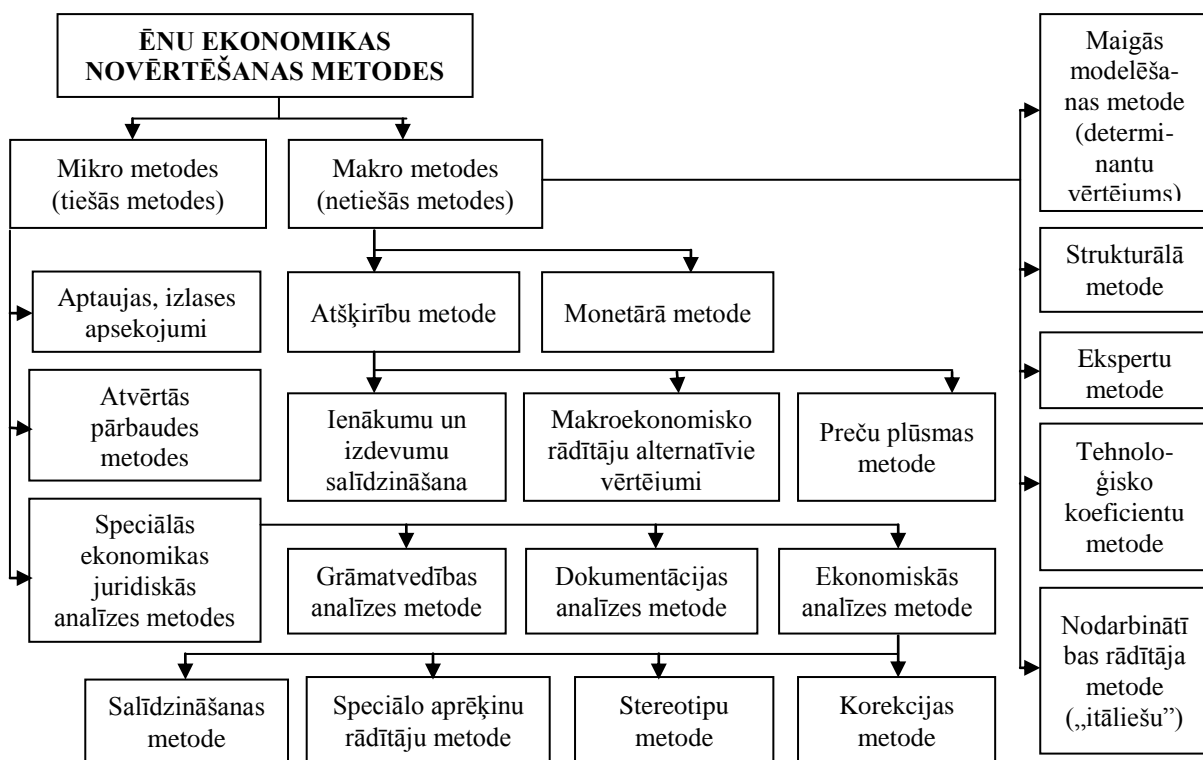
ĒNU EKONOMIKAS NOVĒRTĒŠANAS METODES

Mikro metodes (tiešās metodes)

Makro metodes (netiešās metodes)

Maigās modelēšanas metode (determinantu vērtējums)

Strukturālā metode

Ekspertu metode

Tehnoloģisko koeficientu metode

Nodarbinātības rādītāja metode („itāliešu")

Aptaujas, izlases apsekojumi

Atvērtās pārbaudes metodes

Speciālās ekonomikas juridiskās analīzes metodes

Atšķirību metode

Monetārā metode

Ienākumu un izdevumu salīdzināšana

Makroekonomisko rādītāju alternatīvie vērtējumi

Preču plūsmas metode

Grāmatvedības analīzes metode

Dokumentācijas analīzes metode

Ekonomiskās analīzes metode

Salīdzināšanas metode

Speciālo aprēķinu rādītāju metode

Stereotipu metode

Korekcijas metode